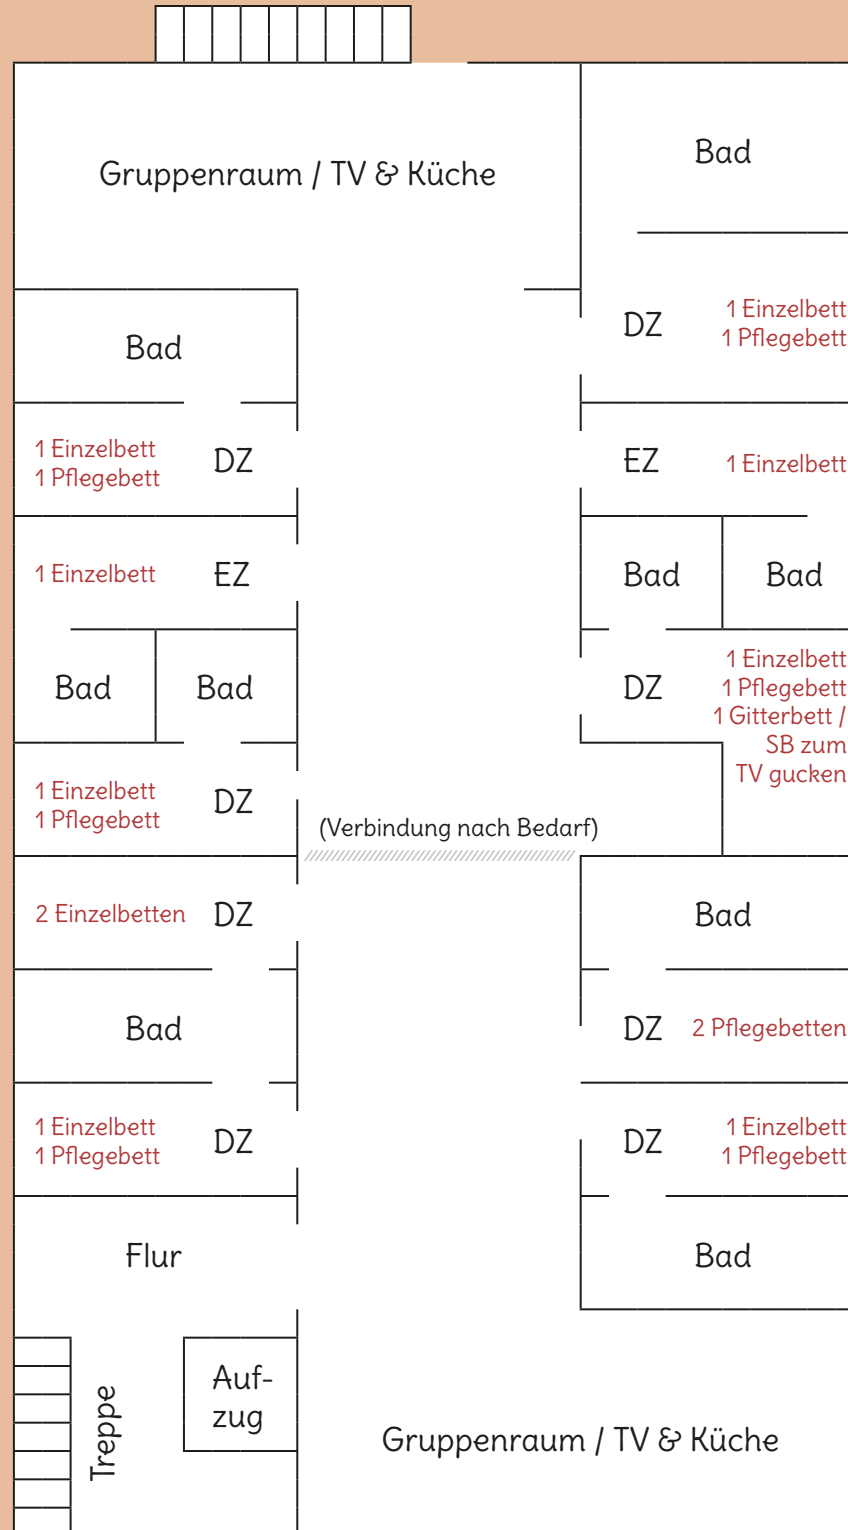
Gruppenraum / TV & Küche

Bad

Bad

DZ 1 Einzelbett 1 Pflegebett

1 Einzelbett 1 Pflegebett DZ

EZ 1 Einzelbett

1 Einzelbett EZ

Bad Bad

Bad Bad

DZ 1 Einzelbett 1 Pflegebett 1 Gitterbett / SB zum TV gucken

1 Einzelbett 1 Pflegebett DZ

(Verbindung nach Bedarf)

2 Einzelbetten DZ

Bad

Bad

DZ 2 Pflegebetten

1 Einzelbett 1 Pflegebett DZ

DZ 1 Einzelbett 1 Pflegebett

Flur

Bad

Auf-zug

Treppe

Gruppenraum / TV & Küche